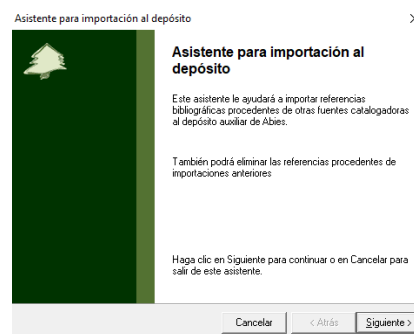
Asistente para importación al depósito

Asistente para importación al depósito

Este asistente le ayudará a importar referencias bibliográficas procedentes de otras fuentes catalogadoras al depósito auxiliar de Abies.

También podrá eliminar las referencias procedentes de importaciones anteriores

Haga clic en Siguiente para continuar o en Cancelar para salir de este asistente.

Cancelar
< Atrás
Siguiente >